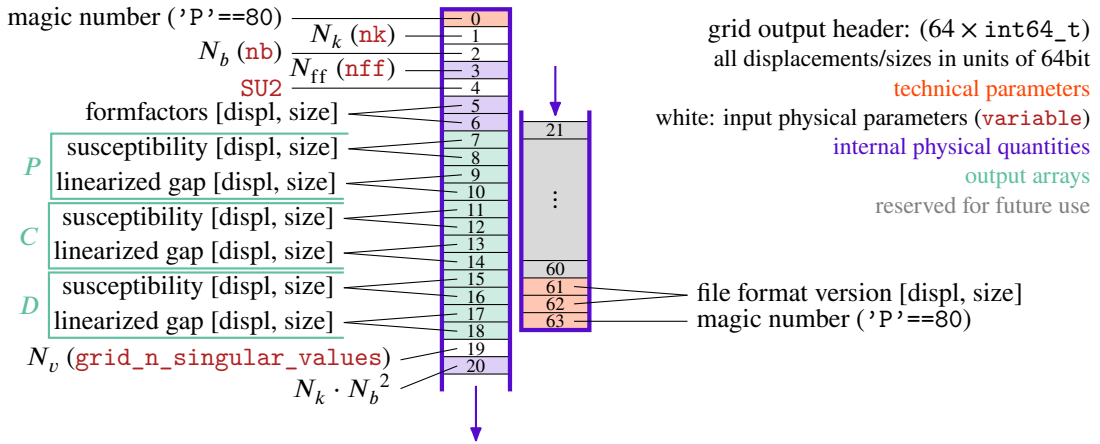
magic number ('P'==80)
$N_k$ (nk)
$N_b$ (nb)
$N_{\text{ff}}$ (nff)
SU2
formfactors [displ, size]
P
susceptibility [displ, size]
linearized gap [displ, size]
C
susceptibility [displ, size]
linearized gap [displ, size]
D
susceptibility [displ, size]
linearized gap [displ, size]
$N_v$ (grid_n_singular_values)
$N_k \cdot {N_b}^2$

0
1
2
3
4
5
6
7
8
9
10
11
12
13
14
15
16
17
18
19
20

21
⋮
60
61
62
63

grid output header: ($64 \times$ int64_t)
all displacements/sizes in units of 64bit
technical parameters
white: input physical parameters (variable)
internal physical quantities
output arrays
reserved for future use

file format version [displ, size]
magic number ('P'==80)